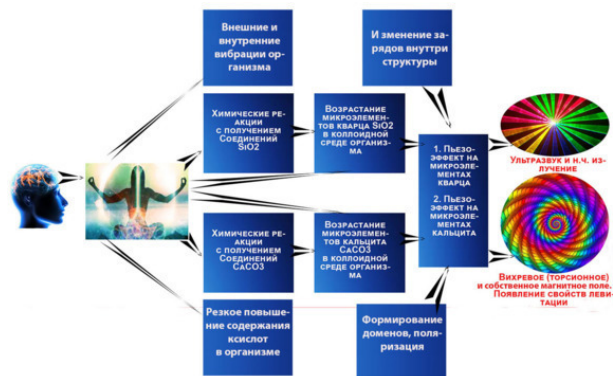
Внешние и внутренние вибрации организма

И зменение зарядов внуттри структуры

Химические реакции с получением Соединений SiO2

Возрастание микроэлементов кварца SiO2 в коллоидной среде организма

1. Пьезоэффект на микроэлементах кварца

2. Пьезоэффект на микроэлементах кальцита

Ультразвук и н.ч. излучение

Химические реакции с получением Соединений CaCO3

Возрастание микроэлементов кальцита CaCO3 в коллоидной среде организма

Вихревое (торсионное) и собственное магнитное поле. Появление свойств левитации

Резкое повышение содержания кислот в организме

Формирование доменов, поляризация